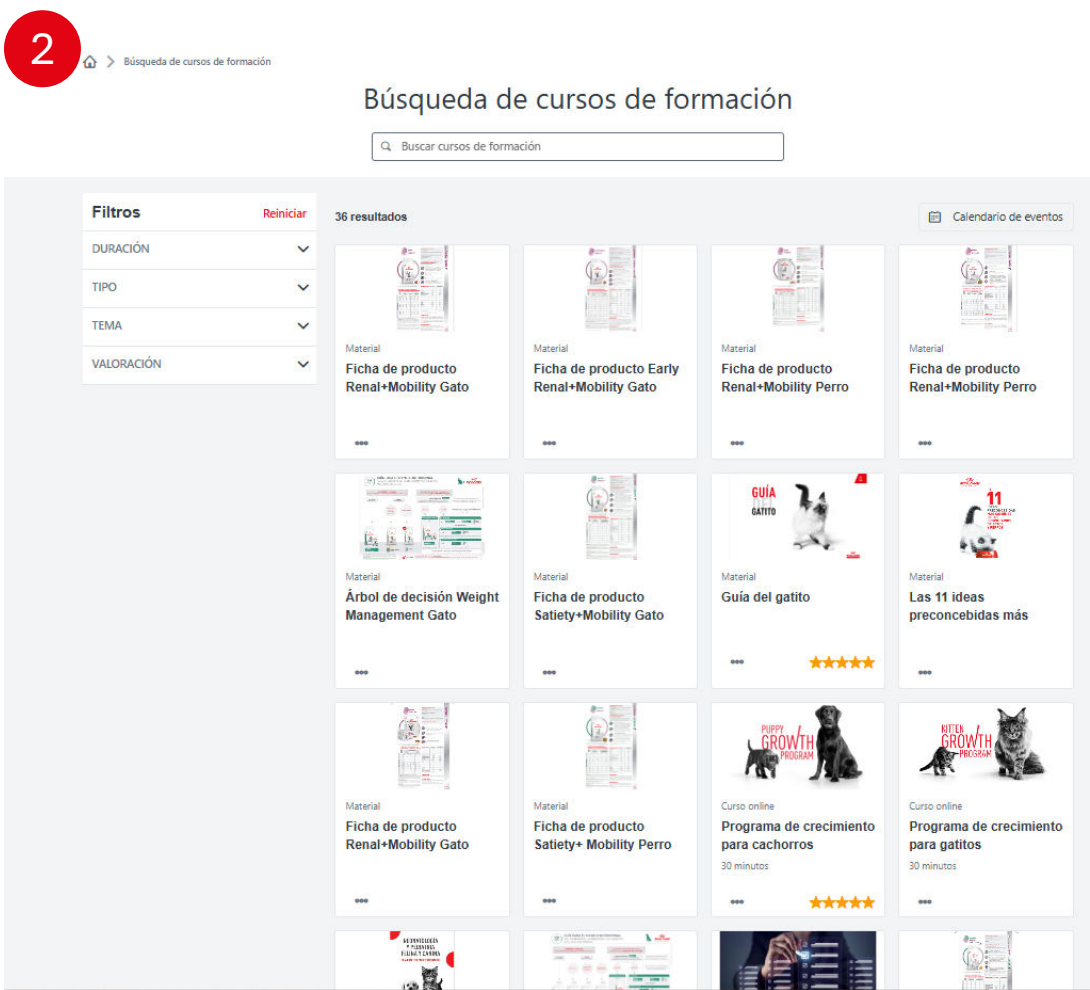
2

Búsqueda de cursos de formación

Búsqueda de cursos de formación

Buscar cursos de formación

Filtros Reiniciar

DURACIÓN

TIPO

TEMA

VALORACIÓN

36 resultados

Calendario de eventos

Material
Ficha de producto Renal+Mobility Gato

Material
Ficha de producto Early Renal+Mobility Gato

Material
Ficha de producto Renal+Mobility Perro

Material
Ficha de producto Renal+Mobility Perro

Material
Árbol de decisión Weight Management Gato

Material
Ficha de producto Satiety+Mobility Gato

GUÍA GATITO

Material
Guía del gatito

11

Material
Las 11 ideas preconcebidas más

Material
Ficha de producto Renal+Mobility Gato

Material
Ficha de producto Satiety+ Mobility Perro

PUPPY GROWTH PROGRAM

Curso online
Programa de crecimiento para cachorros
30 minutos

KITTEN GROWTH PROGRAM

Curso online
Programa de crecimiento para gatitos
30 minutos